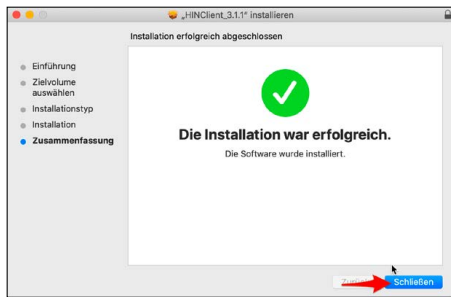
„HINClient_3.1.1“ installieren

Installation erfolgreich abgeschlossen

Einführung
Zielvolume auswählen
Installationstyp
Installation
Zusammenfassung

Die Installation war erfolgreich.

Die Software wurde installiert.

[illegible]

Schließen